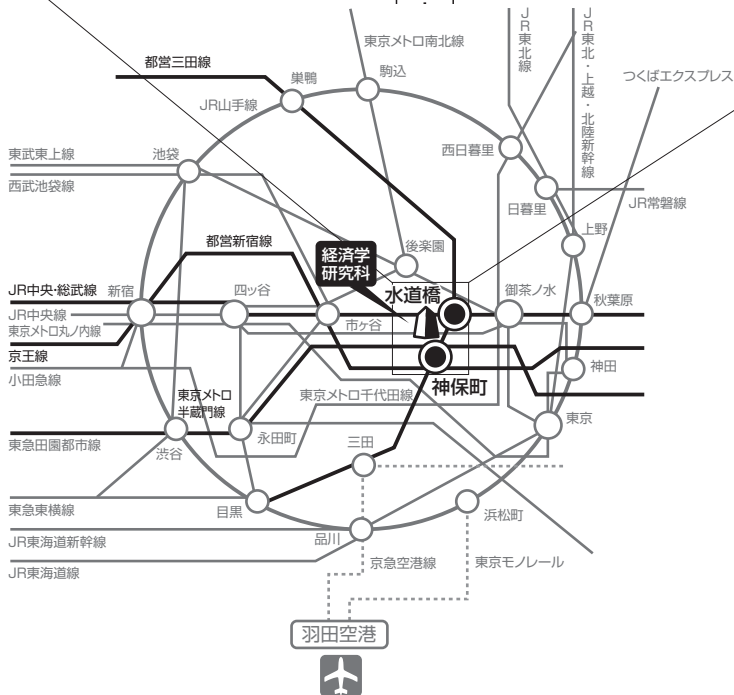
東京メトロ南北線

JR東北線

JR東北・上越・北陸新幹線

都営三田線

巣鴨

駒込

つくばエクスプレス

JR山手線

東武東上線

池袋

西日暮里

西武池袋線

日暮里

JR常磐線

都営新宿線

経済学研究科

後楽園

上野

JR中央·総武線

新宿

四ッ谷

水道橋

御茶ノ水

秋葉原

JR中央線

東京メトロ丸ノ内線

市ヶ谷

京王線

神田

小田急線

東京メトロ半蔵門線

神保町

東京メトロ千代田線

東京

東急田園都市線

永田町

渋谷

三田

東急東横線

浜松町

目黒

JR東海道新幹線

品川

京急空港線

東京モノレール

JR東海道線

羽田空港